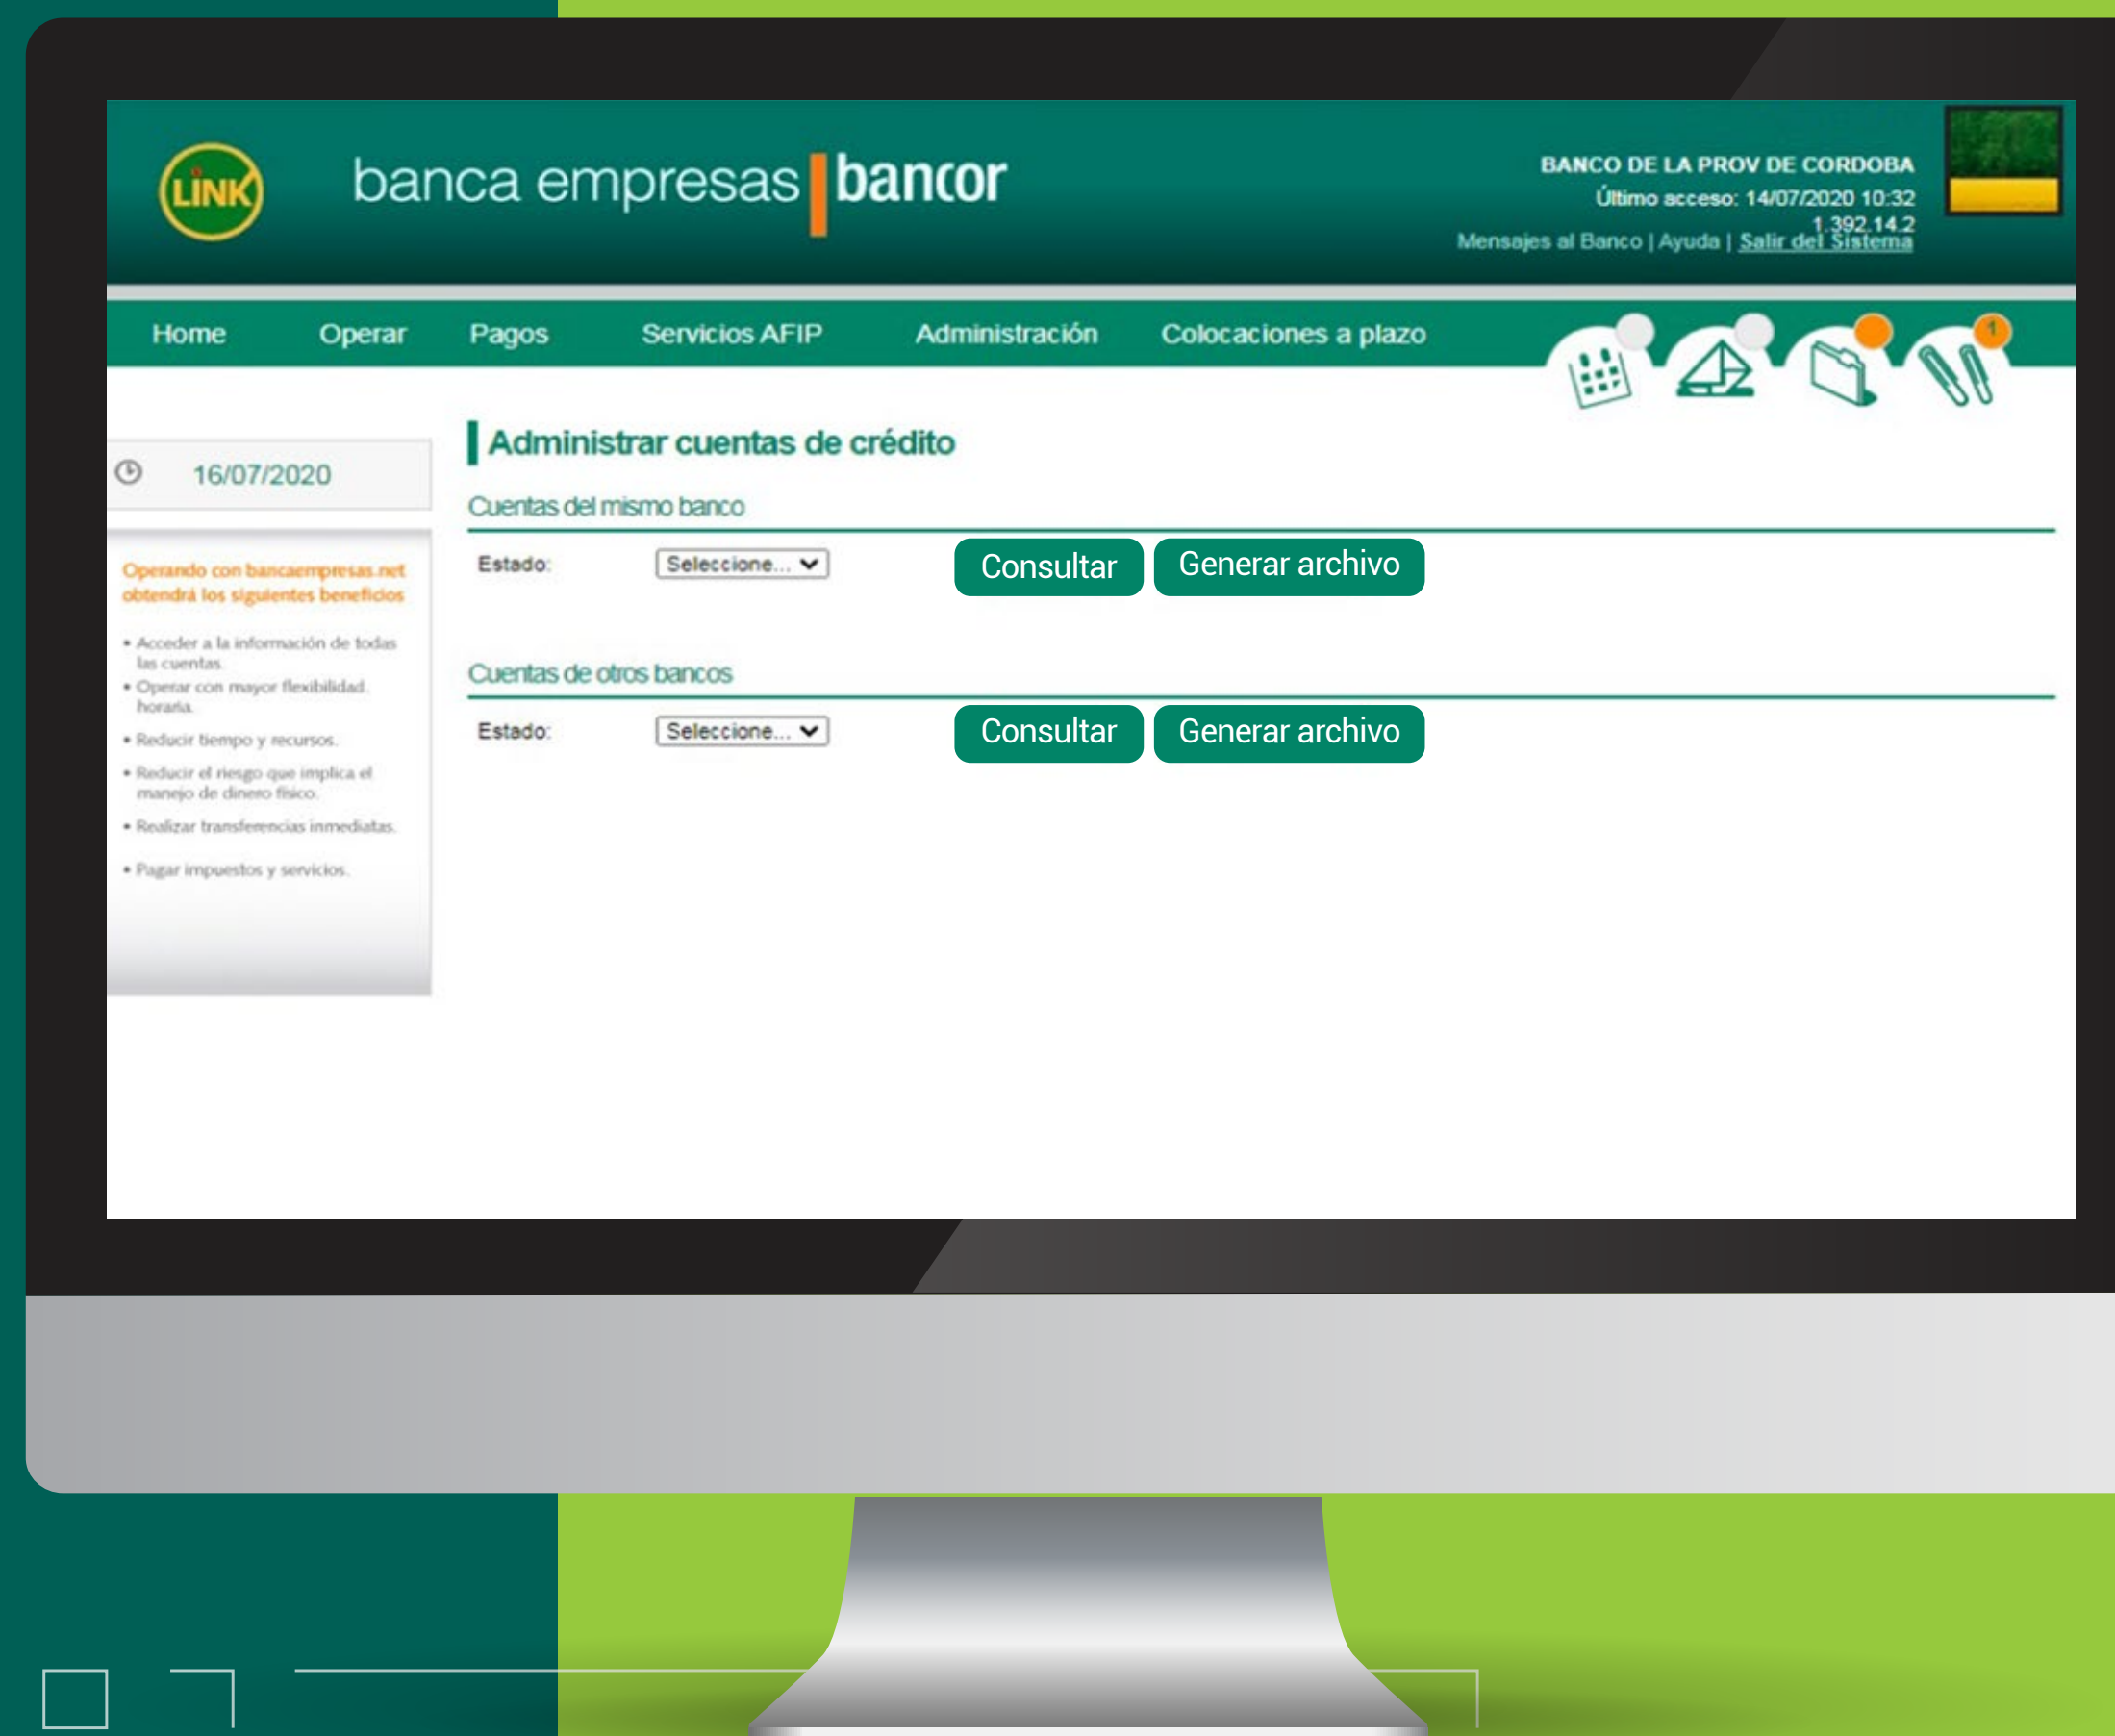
LINK

banca empresas | bancor

BANCO DE LA PROV DE CORDOBA
Último acceso: 14/07/2020 10:32
1.392.14.2
Mensajes al Banco | Ayuda | Salir del Sistema

Home Operar Pagos Servicios AFIP Administración Colocaciones a plazo

1

16/07/2020

Operando con bancaempresas.net obtendrá los siguientes beneficios

• Acceder a la información de todas las cuentas.
• Operar con mayor flexibilidad horaria.
• Reducir tiempo y recursos.
• Reducir el riesgo que implica el manejo de dinero físico.
• Realizar transferencias inmediatas.
• Pagar impuestos y servicios.

Administrar cuentas de crédito

Cuentas del mismo banco

Estado: Seleccione... Consultar Generar archivo

Cuentas de otros bancos

Estado: Seleccione... Consultar Generar archivo